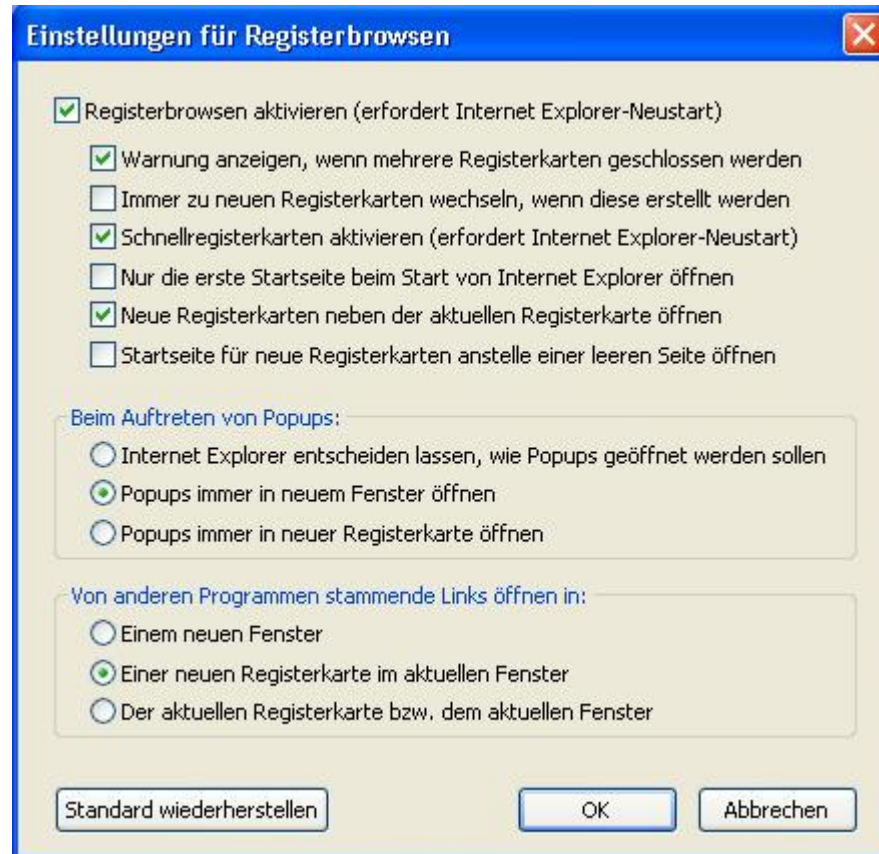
Einstellungen für Registerbrowsen

Registerbrowsen aktivieren (erfordert Internet Explorer-Neustart)

Warnung anzeigen, wenn mehrere Registerkarten geschlossen werden

Immer zu neuen Registerkarten wechseln, wenn diese erstellt werden

Schnellregisterkarten aktivieren (erfordert Internet Explorer-Neustart)

Nur die erste Startseite beim Start von Internet Explorer öffnen

Neue Registerkarten neben der aktuellen Registerkarte öffnen

Startseite für neue Registerkarten anstelle einer leeren Seite öffnen

Beim Auftreten von Popups:

Internet Explorer entscheiden lassen, wie Popups geöffnet werden sollen

Popups immer in neuem Fenster öffnen

Popups immer in neuer Registerkarte öffnen

Von anderen Programmen stammende Links öffnen in:

Einem neuen Fenster

Einer neuen Registerkarte im aktuellen Fenster

Der aktuellen Registerkarte bzw. dem aktuellen Fenster

Standard wiederherstellen

OK

Abbrechen